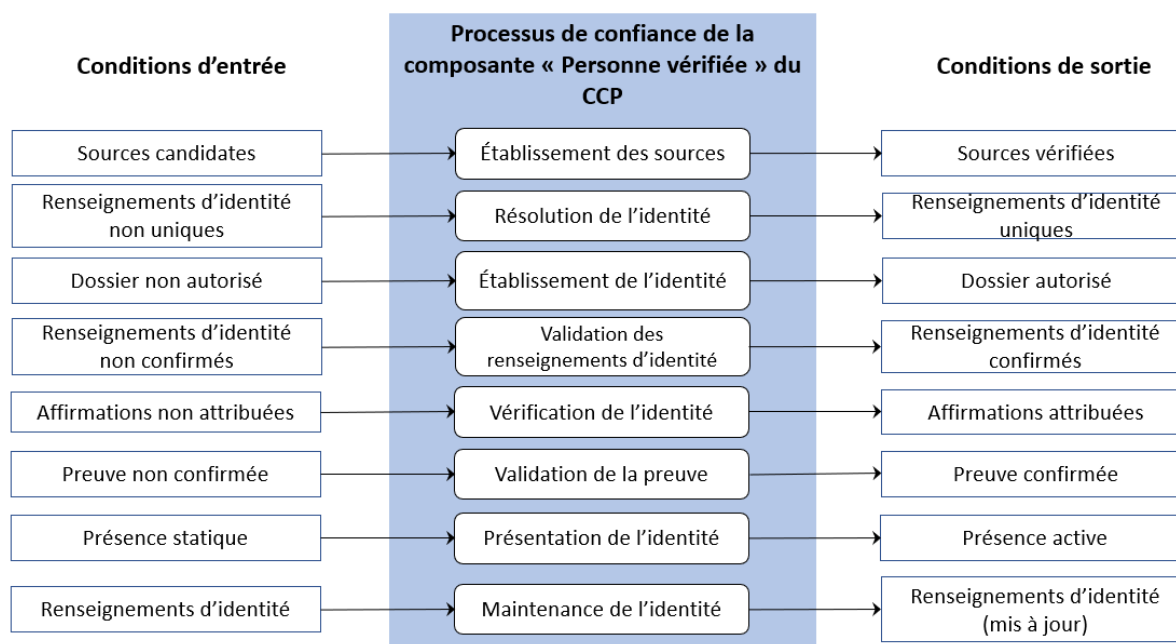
Conditions d’entrée

Processus de confiance de la composante « Personne vérifiée » du CCP

Conditions de sortie

| Conditions d’entrée | Processus de confiance de la composante « Personne vérifiée » du CCP | Conditions de sortie |
|---|---|---|
| Sources candidates | Établissement des sources | Sources vérifiées |
| Renseignements d’identité non uniques | Résolution de l’identité | Renseignements d’identité uniques |
| Dossier non autorisé | Établissement de l’identité | Dossier autorisé |
| Renseignements d’identité non confirmés | Validation des renseignements d’identité | Renseignements d’identité confirmés |
| Affirmations non attribuées | Vérification de l’identité | Affirmations attribuées |
| Preuve non confirmée | Validation de la preuve | Preuve confirmée |
| Présence statique | Présentation de l’identité | Présence active |
| Renseignements d’identité | Maintenance de l’identité | Renseignements d’identité (mis à jour) |